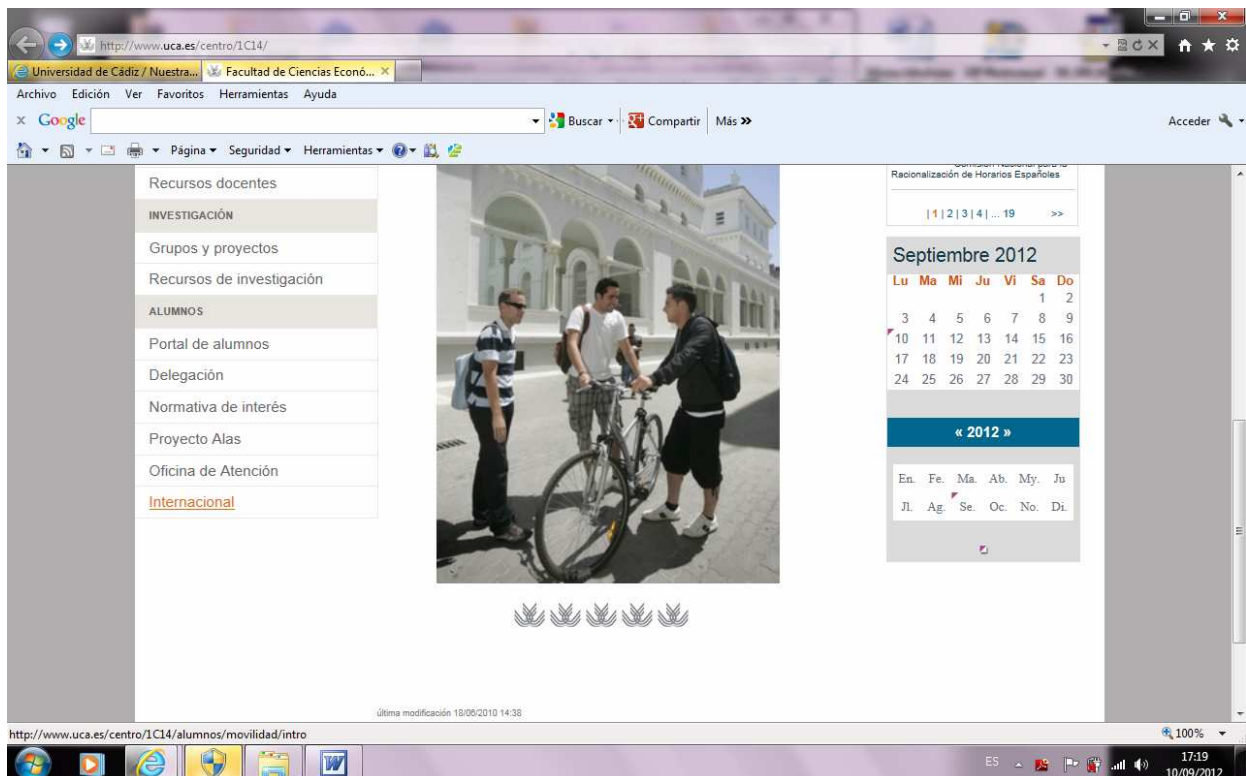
http://www.uca.es/centro/1C14/

Universidad de Cádiz / Nuestra...
Facultad de Ciencias Econó...

Archivo Edición Ver Favoritos Herramientas Ayuda

Google
Buscar
Compartir
Más »
Acceder

Página ▾ Seguridad ▾ Herramientas ▾

Recursos docentes
INVESTIGACIÓN
Grupos y proyectos
Recursos de investigación
ALUMNOS
Portal de alumnos
Delegación
Normativa de interés
Proyecto Alas
Oficina de Atención
Internacional

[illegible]
Racionalización de Horarios Españoles

| 1 | 2 | 3 | 4 | ... 19 >>

Septiembre 2012

| Lu | Ma | Mi | Ju | Vi | Sa | Do |
|---|---|---|---|---|---|---|
| | | | | | 1 | 2 |
| 3 | 4 | 5 | 6 | 7 | 8 | 9 |
| 10 | 11 | 12 | 13 | 14 | 15 | 16 |
| 17 | 18 | 19 | 20 | 21 | 22 | 23 |
| 24 | 25 | 26 | 27 | 28 | 29 | 30 |

« 2012 »

| En. | Fe. | Ma. | Ab. | My. | Ju |
|---|---|---|---|---|---|
| Jl. | Ag. | Se. | Oc. | No. | Di. |

última modificación 18/06/2010 14:38

http://www.uca.es/centro/1C14/alumnos/movilidad/intro

100%

ES
17:19
10/09/2012